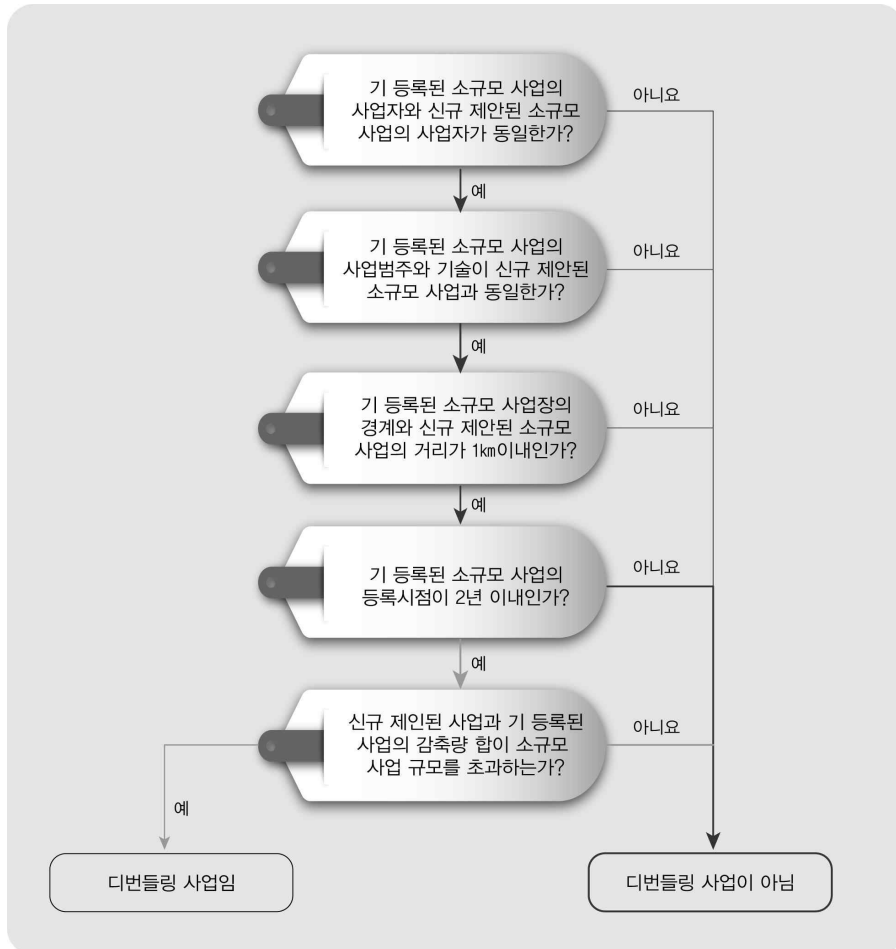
기 등록된 소규모 사업의 사업자와 신규 제안된 소규모 사업의 사업자가 동일한가?

아니요

예

기 등록된 소규모 사업의 사업범주와 기술이 신규 제안된 소규모 사업과 동일한가?

아니요

예

기 등록된 소규모 사업장의 경계와 신규 제안된 소규모 사업의 거리가 1㎞이내인가?

아니요

예

기 등록된 소규모 사업의 등록시점이 2년 이내인가?

아니요

예

신규 제인된 사업과 기 등록된 사업의 감축량 합이 소규모 사업 규모를 초과하는가?

아니요

예

디번들링 사업임

디번들링 사업이 아님